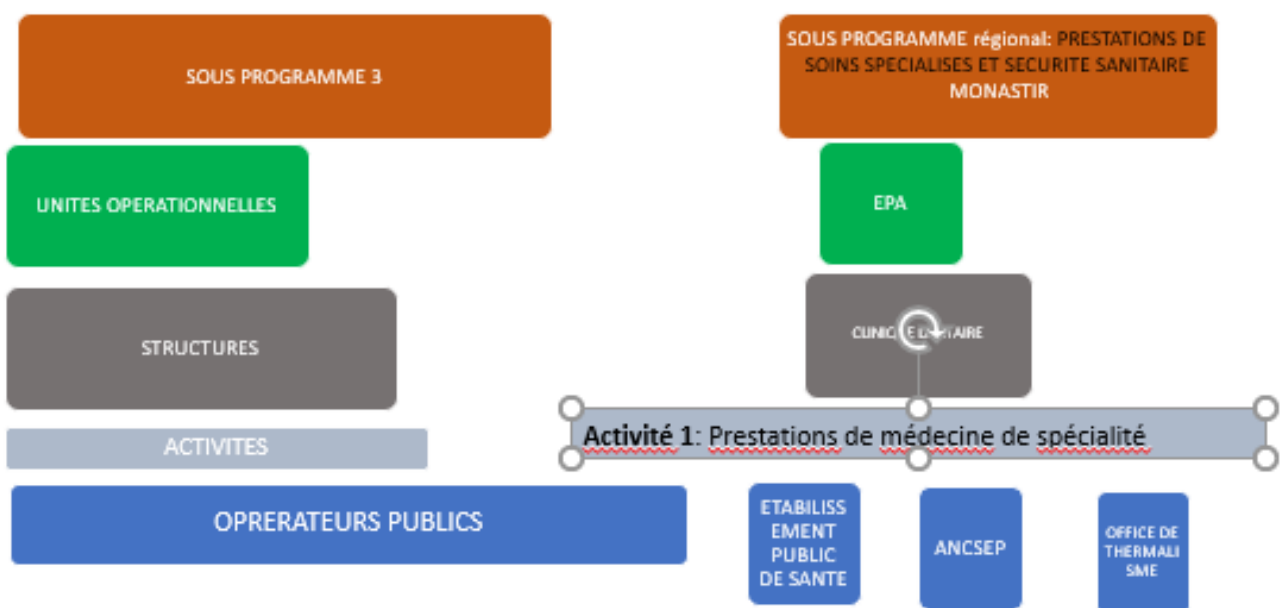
SOUS PROGRAMME 3

SOUS PROGRAMME régional: PRESTATIONS DE SOINS SPECIALISES ET SECURITE SANITAIRE MONASTIR

UNITES OPERATIONNELLES

EPA

STRUCTURES

CLINIQ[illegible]TAIRE

ACTIVITES

Activité 1: Prestations de médecine de spécialité

OPRERATEURS PUBLICS

ETABLISSEMENT PUBLIC DE SANTE

ANCSEP

OFFICE DE THERMALISME